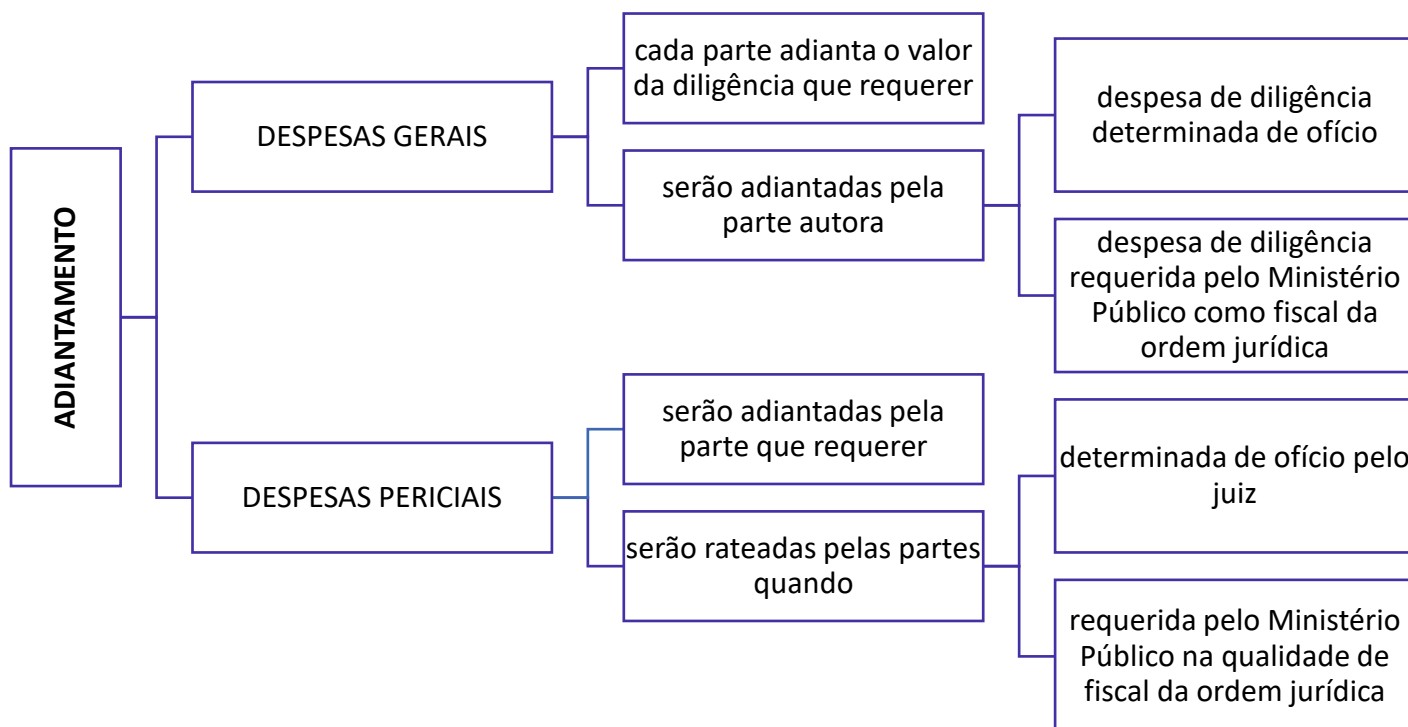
ADIANTAMENTO

DESPESAS GERAIS

cada parte adianta o valor da diligência que requerer

serão adiantadas pela parte autora

despesa de diligência determinada de ofício

despesa de diligência requerida pelo Ministério Público como fiscal da ordem jurídica

DESPESAS PERICIAIS

serão adiantadas pela parte que requerer

serão rateadas pelas partes quando

determinada de ofício pelo juiz

requerida pelo Ministério Público na qualidade de fiscal da ordem jurídica